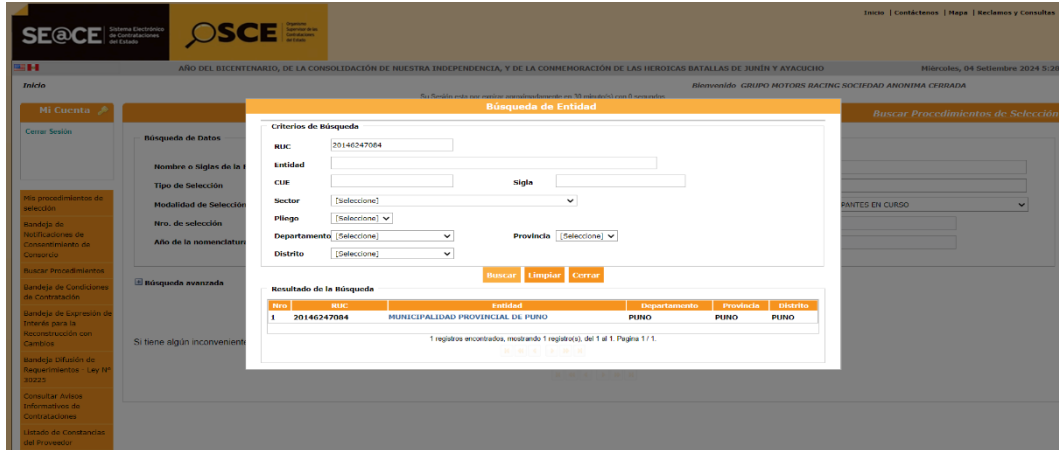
SE@CE Sistema Electrónico de Contrataciones del Estado

OSCE Organismo Supervisor de las Contrataciones del Estado

Inicio | Contáctenos | Mapa | Reclamos y Consultas

AÑO DEL BICENTENARIO, DE LA CONSOLIDACIÓN DE NUESTRA INDEPENDENCIA, Y DE LA CONMEMORACIÓN DE LAS HEROICAS BATALLAS DE JUNÍN Y AYACUCHO

Miércoles, 04 Setiembre 2024 5:2

Inicio

Bienvenido GRUPO MOTORS RACING SOCIEDAD ANONIMA CERRADA

Su Sesión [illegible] en 39 minuto(s) con 0 segundos

Mi Cuenta

Cerrar Sesión

Mis procedimientos de selección

Bandeja de Notificaciones de Consentimiento de Consorcio

Buscar Procedimientos

Bandeja de Condiciones de Contratación

Bandeja de Expresión de Interés para la Reconstrucción con Cambios

Bandeja Difusión de Requerimientos - Ley N° 30225

Consultar Avisos Informativos de Contrataciones

Listado de Constancias del Proveedor

Buscar Procedimientos de Selección

Búsqueda de Datos

Nombre o Siglas de la E

Tipo de Selección

Modalidad de Selección

PANTES EN CURSO

Nro. de selección

Año de la nomenclatura

Búsqueda avanzada

Si tiene algún inconveniente

Búsqueda de Entidad

Criterios de Búsqueda

RUC 20146247084

Entidad

CUE

Sigla

Sector [Seleccione]

Pliego [Seleccione]

Departamento [Seleccione]

Provincia [Seleccione]

Distrito [Seleccione]

Buscar Limpiar Cerrar

Resultado de la Búsqueda

| Nro | RUC | Entidad | Departamento | Provincia | Distrito |
|---|---|---|---|---|---|
| 1 | 20146247084 | MUNICIPALIDAD PROVINCIAL DE PUNO | PUNO | PUNO | PUNO |

1 registros encontrados, mostrando 1 registro(s), del 1 al 1. Pagina 1 / 1.